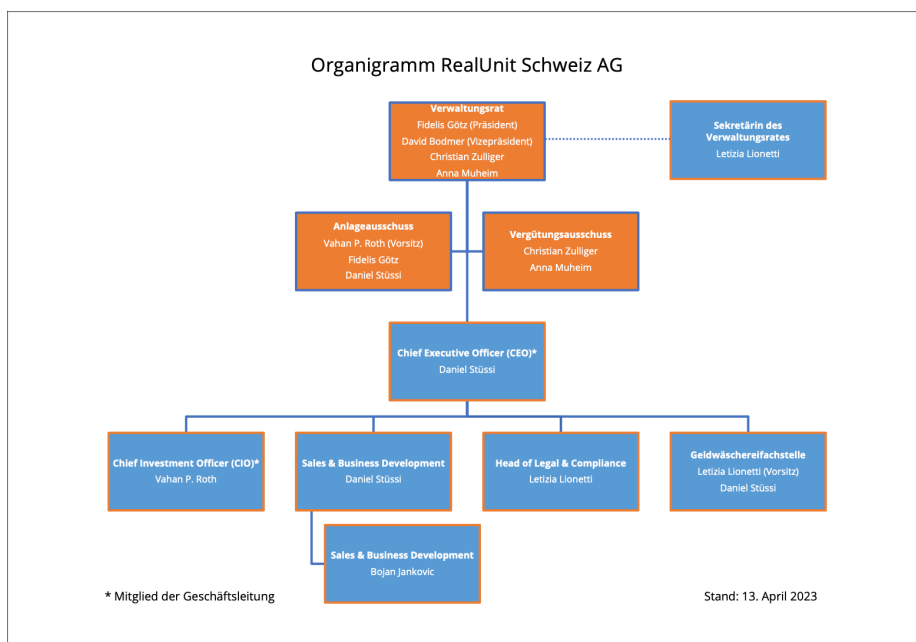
Organigramm RealUnit Schweiz AG

Verwaltungsrat
Fidelis Götz (Präsident)
David Bodmer (Vizepräsident)
Christian Zulliger
Anna Muheim

Sekretärin des Verwaltungsrates
Letizia Lionetti

Anlageausschuss
Vahan P. Roth (Vorsitz)
Fidelis Götz
Daniel Stüssi

Vergütungsausschuss
Christian Zulliger
Anna Muheim

Chief Executive Officer (CEO)*
Daniel Stüssi

Chief Investment Officer (CIO)*
Vahan P. Roth

Sales & Business Development
Daniel Stüssi

Head of Legal & Compliance
Letizia Lionetti

Geldwäschereifachstelle
Letizia Lionetti (Vorsitz)
Daniel Stüssi

Sales & Business Development
Bojan Jankovic

* Mitglied der Geschäftsleitung

Stand: 13. April 2023